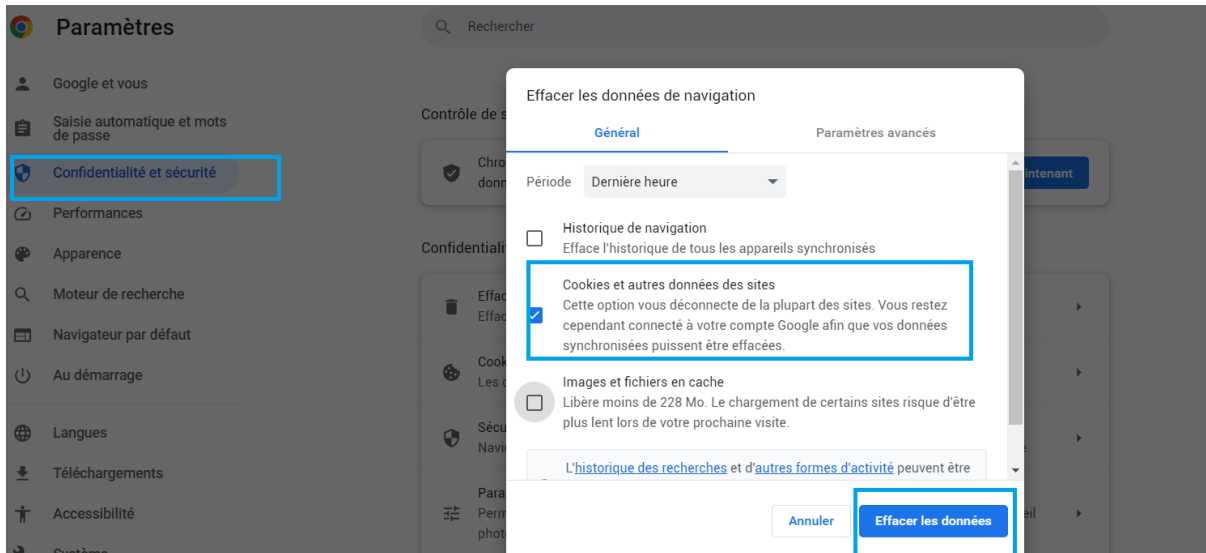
Paramètres

Rechercher

Google et vous
Saisie automatique et mots de passe
Confidentialité et sécurité
Performances
Apparence
Moteur de recherche
Navigateur par défaut
Au démarrage
Langues
Téléchargements
Accessibilité
Système

Contrôle de s
Chro
donn
intenant
Confidentiali
Effac
Effac
Cook
Les c
Sécu
Navi
Para
Perm
phot
eil

Effacer les données de navigation

Général
Paramètres avancés

Période
Dernière heure

Historique de navigation
Efface l'historique de tous les appareils synchronisés

Cookies et autres données des sites
Cette option vous déconnecte de la plupart des sites. Vous restez cependant connecté à votre compte Google afin que vos données synchronisées puissent être effacées.

Images et fichiers en cache
Libère moins de 228 Mo. Le chargement de certains sites risque d'être plus lent lors de votre prochaine visite.

L'historique des recherches et d'autres formes d'activité peuvent être

Annuler
Effacer les données